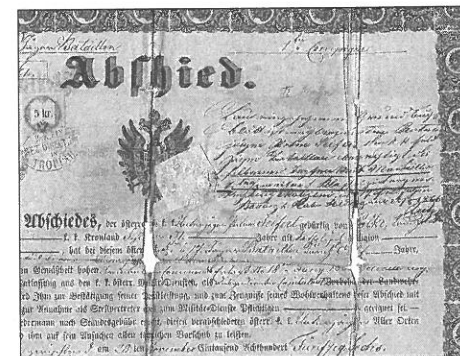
Jäger Bataillon

Abschied.

5 kr.

Abschiedes, der österr. k. k. Kronland

hat bei diesem

Jahre,

Gesundheit

und den k. k. österr.

Dienste,

zur Bestätigung seiner

Zeugnisse seines Wohlverhaltens

zur Annahme als Stellvertreter

Dienste

Obrigkeiten und Standesgebühr

österr. k. k.

Aller Orten

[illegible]